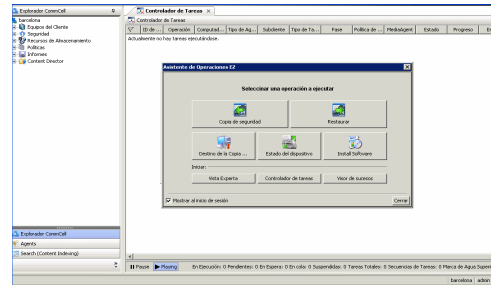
Explorador CommCell
barcelona
Equipos del Cliente
Seguridad
Recursos de Almacenamiento
Políticas
Informes
Content Director

Controlador de Tareas
Controlador de Tareas

| ID de ... | Operación | Computad... | Tipo de Ag... | Subcliente | Tipo de Ta... | Fase | Política de ... | MediaAgent | Estado | Progreso | Er |
|---|---|---|---|---|---|---|---|---|---|---|---|

Actualmente no hay tareas ejecutándose.

Asistente de Operaciones EZ

Seleccionar una operación a ejecutar

Copia de seguridad
Restaurar
Destino de la Copia ...
Estado del dispositivo
Install Software

Iniciar:
Vista Experta
Controlador de tareas
Visor de sucesos

Mostrar al inicio de sesión
Cerrar

Explorador CommCell
Agents
Search (Content Indexing)

Pause
Playing
En Ejecución: 0 Pendientes: 0 En Espera: 0 En cola: 0 Suspendidas: 0 Tareas Totales: 0 Secuencias de Tareas: 0 Marca de Agua Super

barcelona
admin